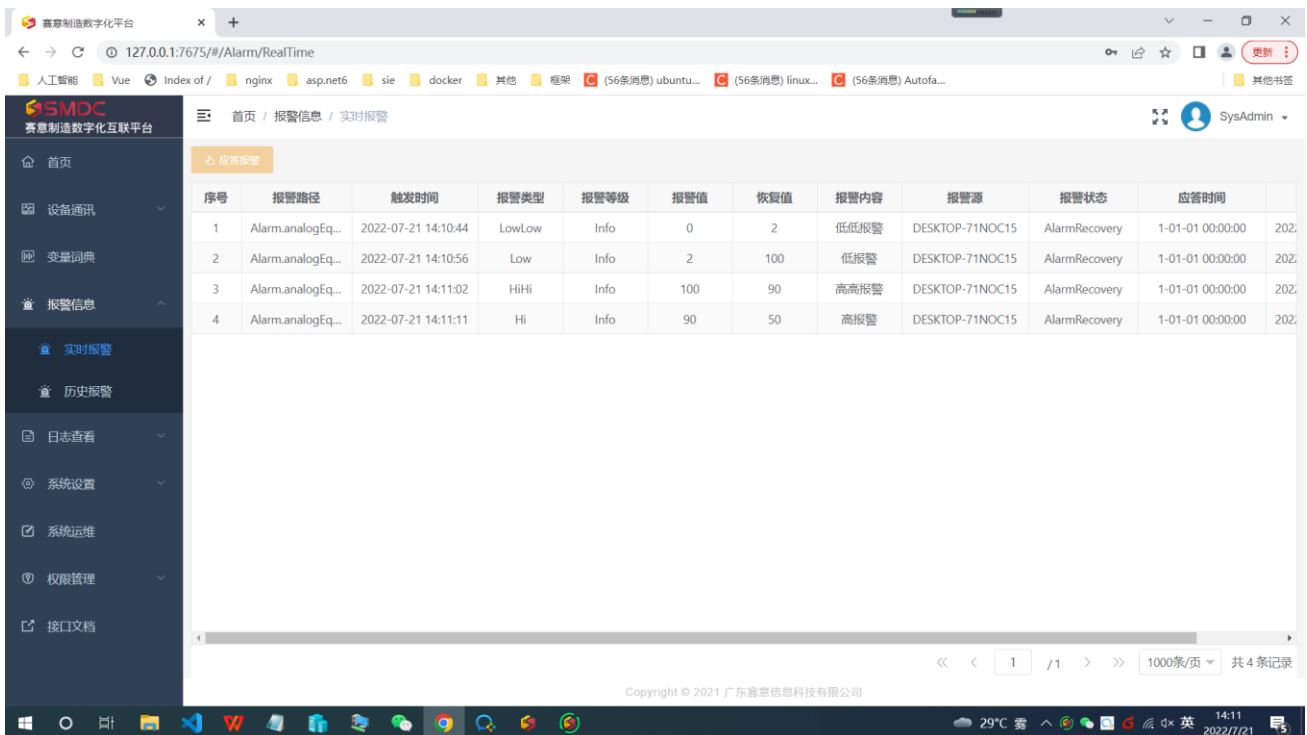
赛意制造数字化平台 ×

127.0.0.1:7675/#/Alarm/RealTime

更新

人工智能 Vue Index of / nginx asp.net6 sie docker 其他 框架 (56条消息) ubuntu... (56条消息) linux... (56条消息) Autofa... 其他书签

SMDC
赛意制造数字化互联平台

首页
设备通讯
变量词典
报警信息
实时报警
历史报警
日志查看
系统设置
系统运维
权限管理
接口文档

首页 / 报警信息 / 实时报警

SysAdmin

应答报警

| 序号 | 报警路径 | 触发时间 | 报警类型 | 报警等级 | 报警值 | 恢复值 | 报警内容 | 报警源 | 报警状态 | 应答时间 | |
|---|---|---|---|---|---|---|---|---|---|---|---|
| 1 | Alarm.analogEq... | 2022-07-21 14:10:44 | LowLow | Info | 0 | 2 | 低低报警 | DESKTOP-71NOC15 | AlarmRecovery | 1-01-01 00:00:00 | 202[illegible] |
| 2 | Alarm.analogEq... | 2022-07-21 14:10:56 | Low | Info | 2 | 100 | 低报警 | DESKTOP-71NOC15 | AlarmRecovery | 1-01-01 00:00:00 | 202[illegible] |
| 3 | Alarm.analogEq... | 2022-07-21 14:11:02 | HiHi | Info | 100 | 90 | 高高报警 | DESKTOP-71NOC15 | AlarmRecovery | 1-01-01 00:00:00 | 202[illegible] |
| 4 | Alarm.analogEq... | 2022-07-21 14:11:11 | Hi | Info | 90 | 50 | 高报警 | DESKTOP-71NOC15 | AlarmRecovery | 1-01-01 00:00:00 | 202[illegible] |

1 /1 1000条/页 共 4 条记录

Copyright © 2021 广东赛意信息科技有限公司

29°C 雾 英 14:11 2022/7/21